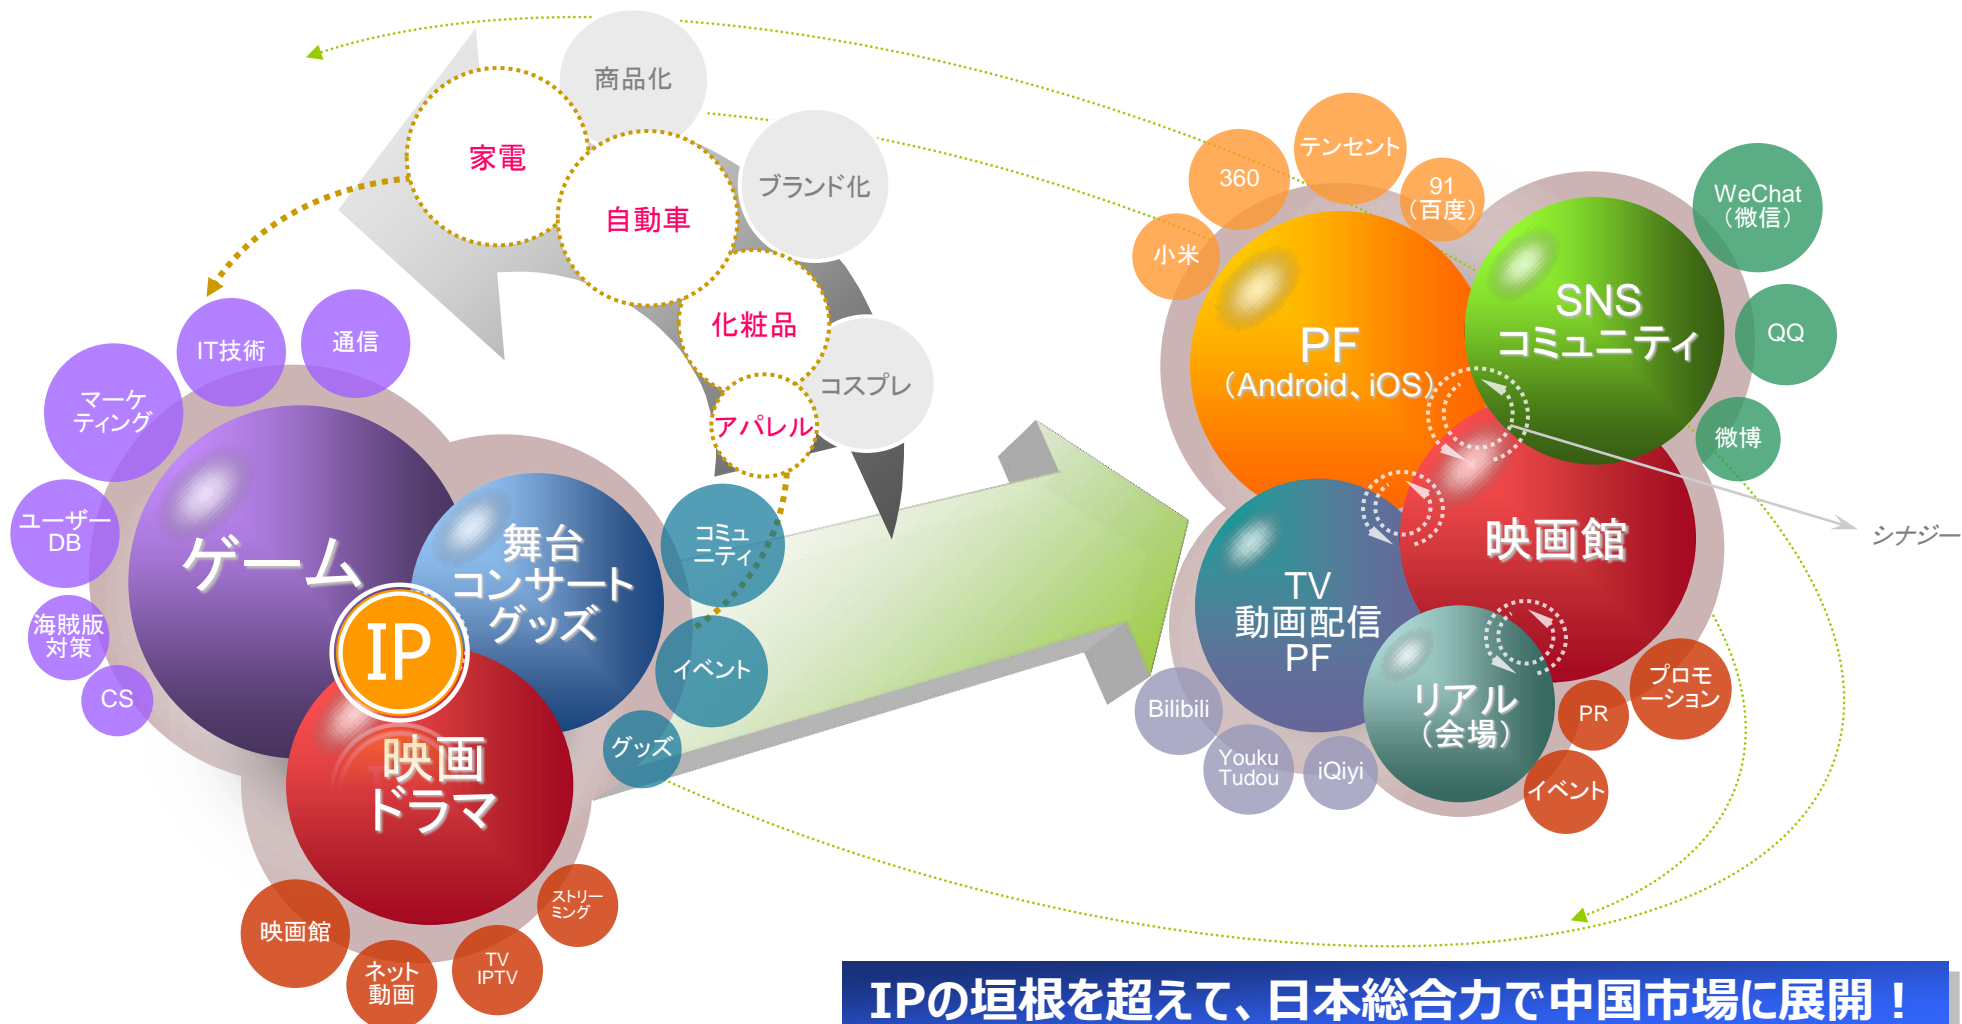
商品化

家電

自動車

ブランド化

化粧品

コスプレ

アパレル

IT技術

通信

マーケティング

ユーザーDB

海賊版対策

CS

ゲーム

舞台
コンサート
グッズ

コミュニティ

イベント

グッズ

IP

映画
ドラマ

映画館

ネット動画

TV
IPTV

ストリーミング

360

テンセント

91
（百度）

小米

PF
（Android、iOS）

SNS
コミュニティ

WeChat
（微信）

QQ

微博

映画館

シナジー

TV
動画配信
PF

リアル
（会場）

Bilibili

Youku
Tudou

iQiyi

PR

プロモーション

イベント

IPの垣根を超えて、日本総合力で中国市場に展開！